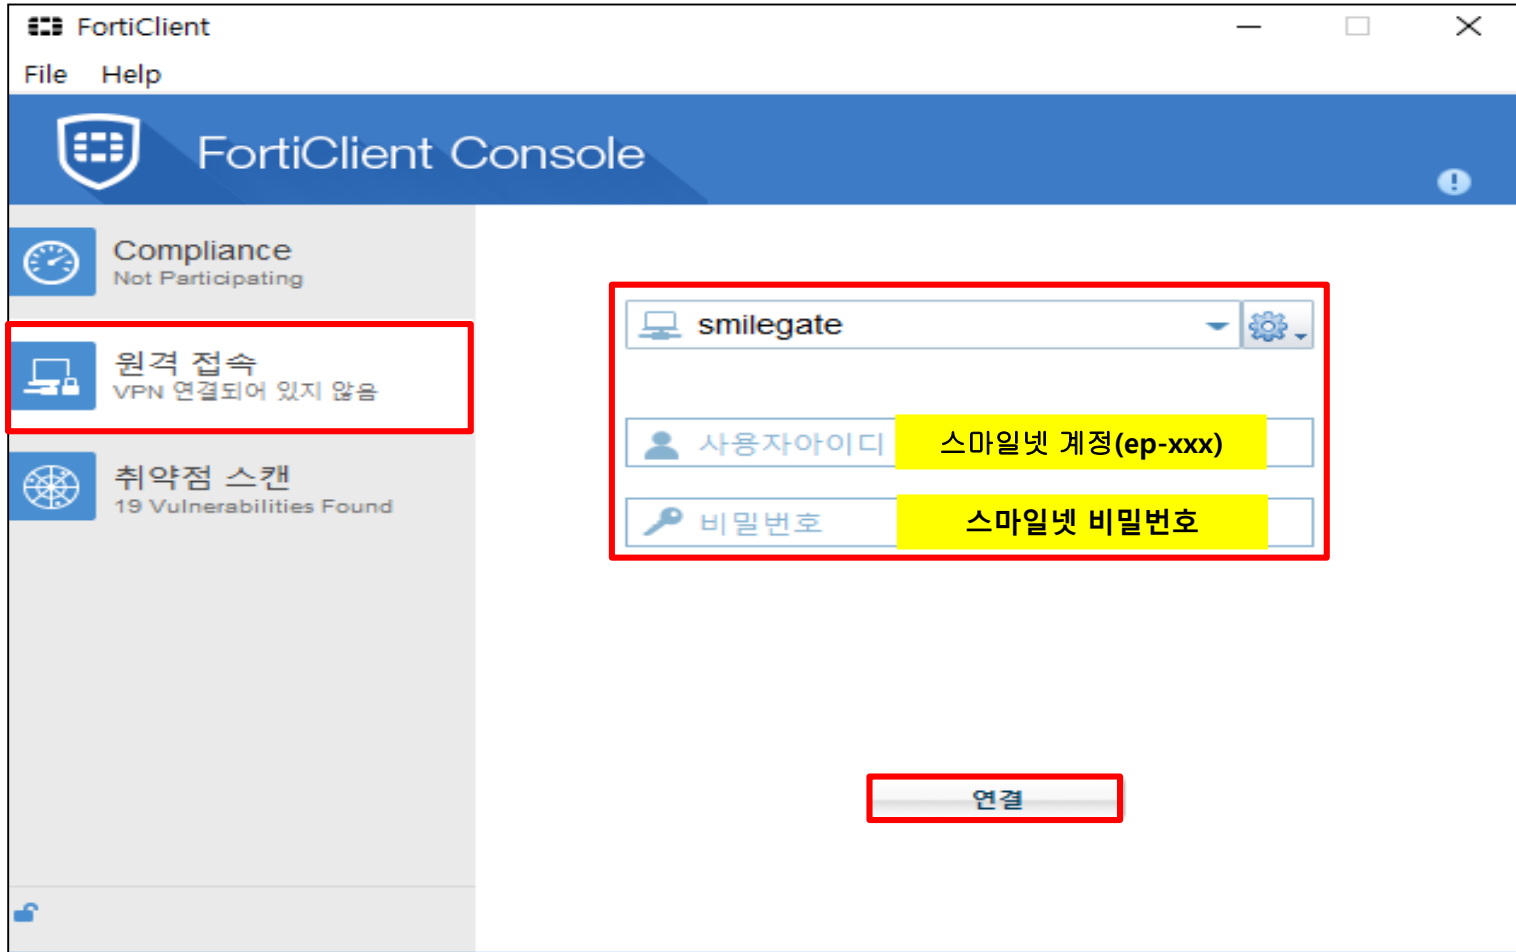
FortiClient

File Help

FortiClient Console

Compliance
Not Participating

원격 접속
VPN 연결되어 있지 않음

취약점 스캔
19 Vulnerabilities Found

smilegate

사용자아이디 스마일넷 계정(ep-xxx)

비밀번호 스마일넷 비밀번호

연결